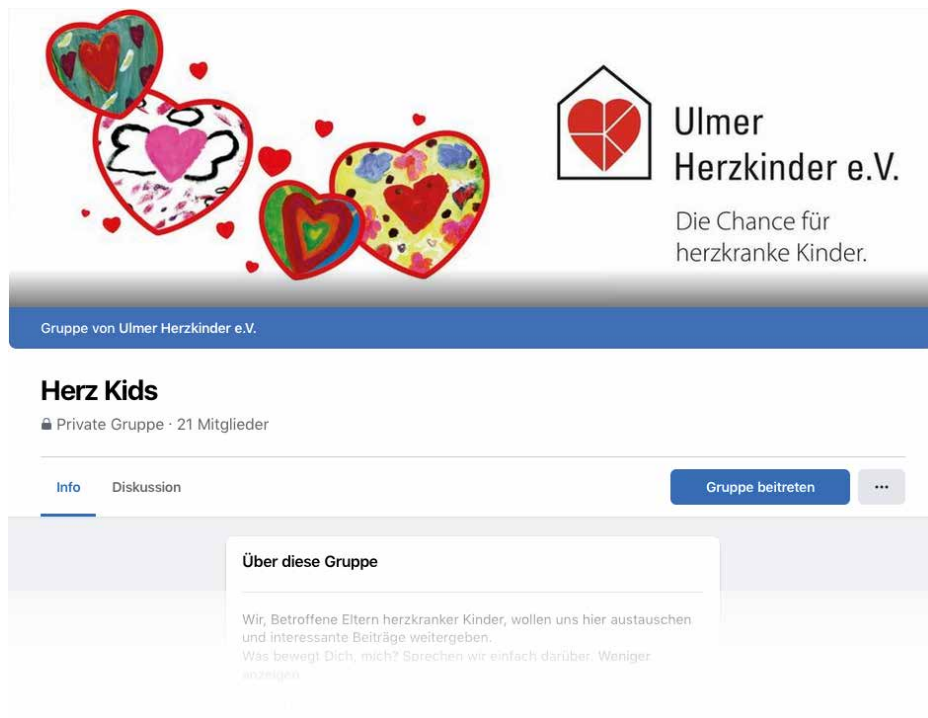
Ulmer Herzkinder e.V.

Die Chance für herzkranke Kinder.

Gruppe von Ulmer Herzkinder e.V.

Herz Kids

Private Gruppe · 21 Mitglieder

Info

Diskussion

Gruppe beitreten

...

Über diese Gruppe

Wir, Betroffene Eltern herzkranker Kinder, wollen uns hier austauschen und interessante Beiträge weitergeben.
Was bewegt Dich, mich? Sprechen wir einfach darüber. Weniger anzeigen